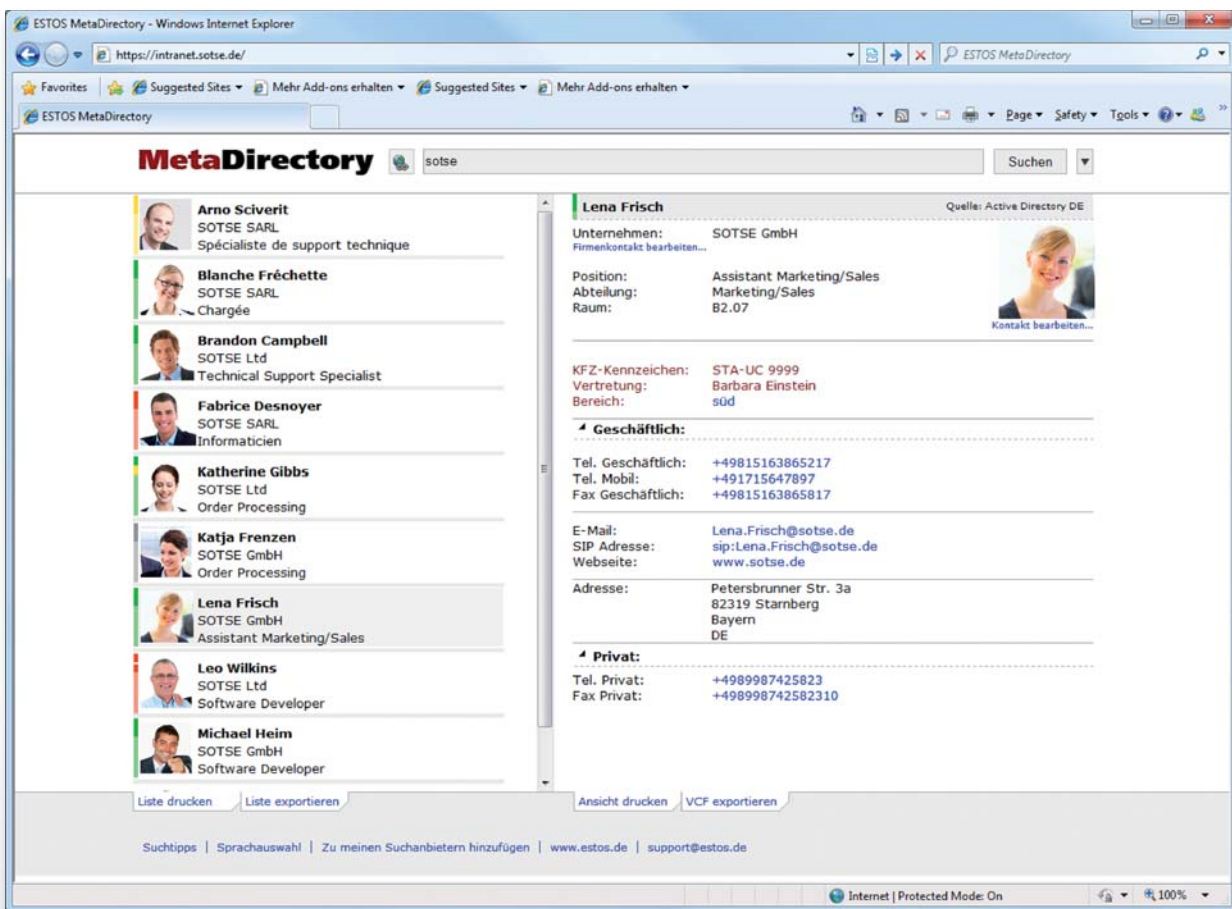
ESTOS MetaDirectory - Windows Internet Explorer

https://intranet.sotse.de/

ESTOS MetaDirectory

Favorites | Suggested Sites ▾ | Mehr Add-ons erhalten ▾ | Suggested Sites ▾ | Mehr Add-ons erhalten ▾

ESTOS MetaDirectory

Page ▾ Safety ▾ Tools ▾

MetaDirectory sotse Suchen

Arno Sciverit
SOTSE SARL
Spécialiste de support technique

Blanche Fréchette
SOTSE SARL
Chargée

Brandon Campbell
SOTSE Ltd
Technical Support Specialist

Fabrice Desnoyer
SOTSE SARL
Informaticien

Katherine Gibbs
SOTSE Ltd
Order Processing

Katja Frenzen
SOTSE GmbH
Order Processing

Lena Frisch
SOTSE GmbH
Assistant Marketing/Sales

Leo Wilkins
SOTSE Ltd
Software Developer

Michael Heim
SOTSE GmbH
Software Developer

Lena Frisch
Quelle: Active Directory DE

Unternehmen: SOTSE GmbH
Firmenkontakt bearbeiten...

Position: Assistant Marketing/Sales
Abteilung: Marketing/Sales
Raum: B2.07

Kontakt bearbeiten...

KFZ-Kennzeichen: STA-UC 9999
Vertretung: Barbara Einstein
Bereich: süd

Geschäftlich:

Tel. Geschäftlich: +49815163865217
Tel. Mobil: +491715647897
Fax Geschäftlich: +49815163865817

E-Mail: Lena.Frisch@sotse.de
SIP Adresse: sip:Lena.Frisch@sotse.de
Webseite: www.sotse.de

Adresse: Petersbrunner Str. 3a
82319 Starnberg
Bayern
DE

Privat:

Tel. Privat: +4989987425823
Fax Privat: +498998742582310

Liste drucken | Liste exportieren

Ansicht drucken | VCF exportieren

Suchtipps | Sprachauswahl | Zu meinen Suchanbietern hinzufügen | www.estos.de | support@estos.de

Internet | Protected Mode: On

100%